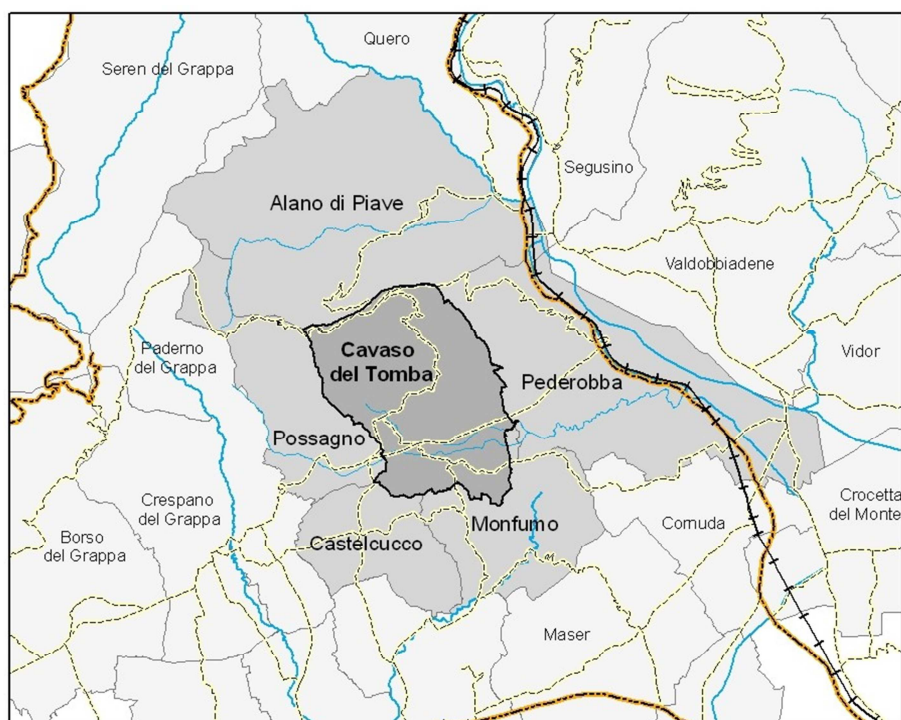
Quero

Seren del Grappa

Segusino

Alano di Piave

Valdobbiadene

Paderno del Grappa

Cavaso del Tomba

Pederobba

Vidor

Possagno

Crespano del Grappa

Crocetta del Monte

Borso del Grappa

Monfumo

Cornuda

Castelcucco

Maser